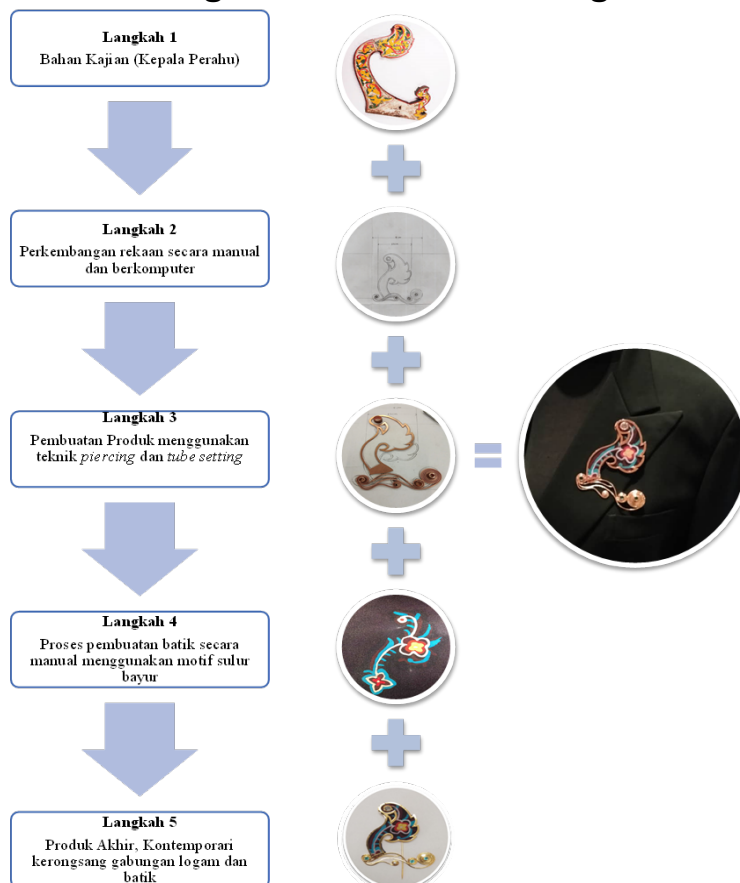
Langkah 1
Bahan Kajian (Kepala Perahu)

Langkah 2
Perkembangan rekaan secara manual dan berkomputer

Langkah 3
Pembuatan Produk menggunakan teknik *piercing* dan *tube setting*

Langkah 4
Proses pembuatan batik secara manual menggunakan motif sulur bayur

Langkah 5
Produk Akhir, Kontemporari kerongsang gabungan logam dan batik